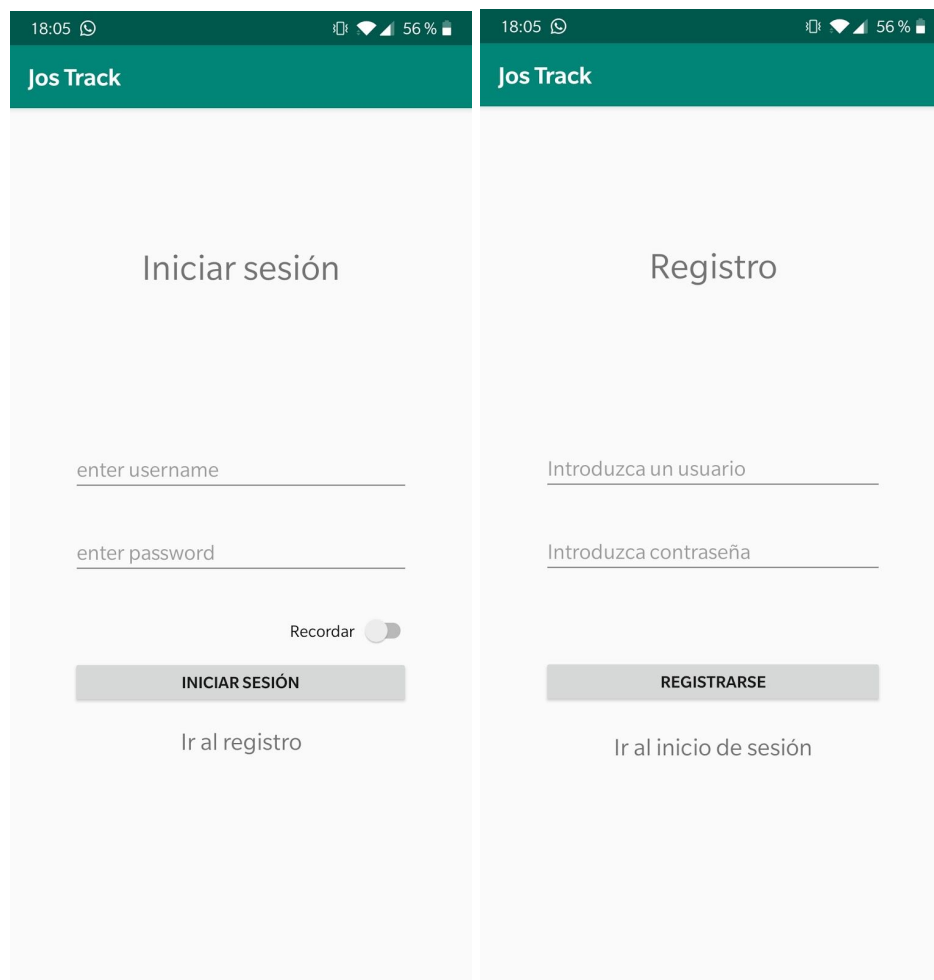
18:05 56 %

Jos Track

Iniciar sesión

enter username

enter password

Recordar

INICIAR SESIÓN

Ir al registro

18:05 56 %

Jos Track

Registro

Introduzca un usuario

Introduzca contraseña

REGISTRARSE

Ir al inicio de sesión